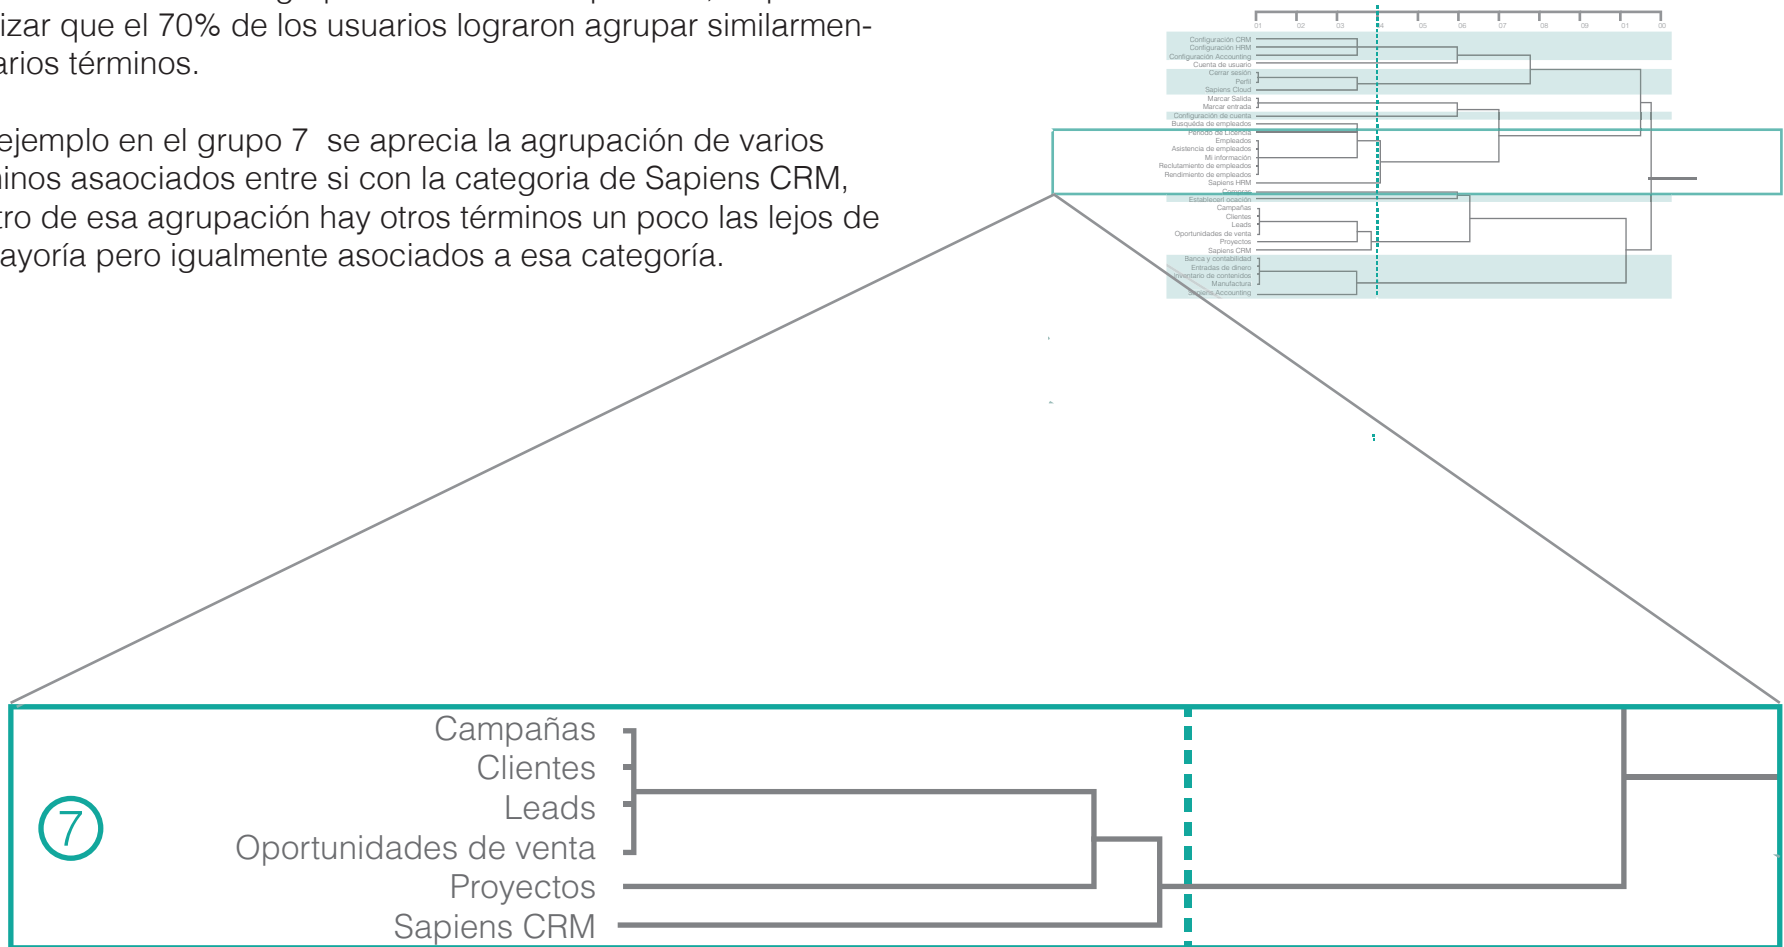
izar que el 70% de los usuarios lograron agrupar similarmenarios términos.

ejemplo en el grupo 7 se aprecia la agrupación de varios inos asaociados entre si con la categoria de Sapiens CRM, tro de esa agrupación hay otros términos un poco las lejos de ayoría pero igualmente asociados a esa categoría.

01 02 03 04 05 06 07 08 09 01 00

Configuración CRM
Configuración HRM
Configuración Accounting
Cuenta de usuario
Cerrar sesión
Perfil
Sapiens Cloud
Marcar Salida
Marcar entrada
Configuración de cuenta
Busqueda de empleados
Periodo de Licencia
Empleados
Asistencia de empleados
Mi información
Reclutamiento de empleados
Rendimiento de empleados
Sapiens HRM
Compras
Establecer ocación
Campañas
Clientes
Leads
Oportunidades de venta
Proyectos
Sapiens CRM
Banca y contabilidad
Entradas de dinero
Inventario de contenidos
Manufactura
Sapiens Accounting

7

Campañas
Clientes
Leads
Oportunidades de venta
Proyectos
Sapiens CRM